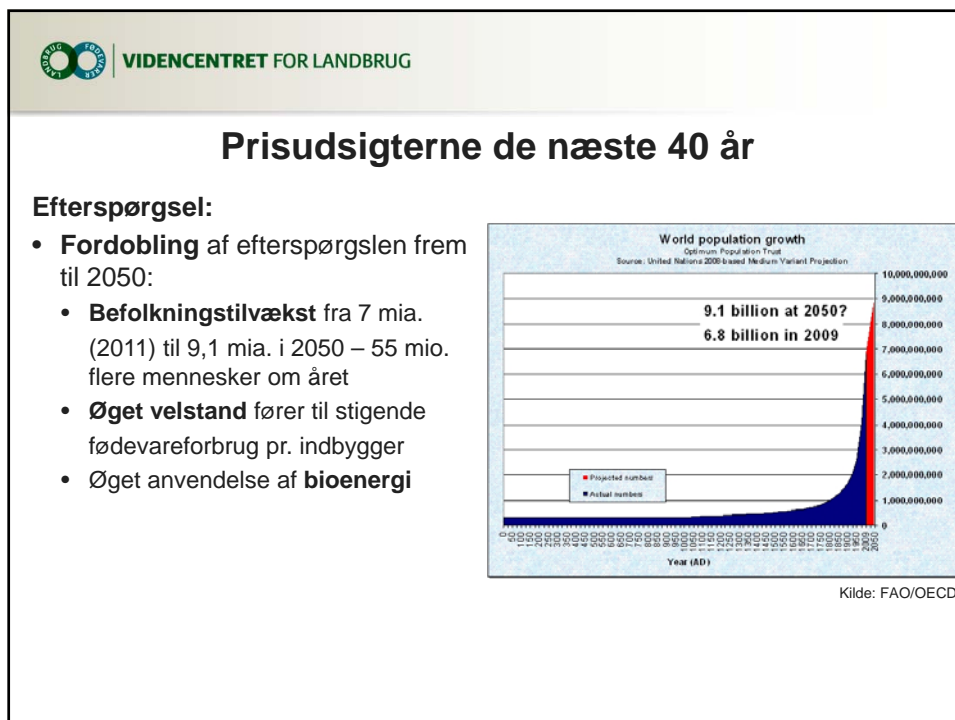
VIDENCENTRET FOR LANDBRUG

Prisudsigterne de næste 40 år

Efterspørgsel:

• **Fordobling** af efterspørgslen frem til 2050:
  • **Befolkningstilvækst** fra 7 mia. (2011) til 9,1 mia. i 2050 – 55 mio. flere mennesker om året
  • **Øget velstand** fører til stigende fødevareforbrug pr. indbygger
  • Øget anvendelse af **bioenergi**

World population growth
Optimum Population Trust
Source: United Nations 2008-based Medium Variant Projection

9.1 billion at 2050?
6.8 billion in 2009

10,000,000,000
9,000,000,000
8,000,000,000
7,000,000,000
6,000,000,000
5,000,000,000
4,000,000,000
3,000,000,000
2,000,000,000
1,000,000,000
0

Projected numbers
Actual numbers

Year (AD)

Kilde: FAO/OECD